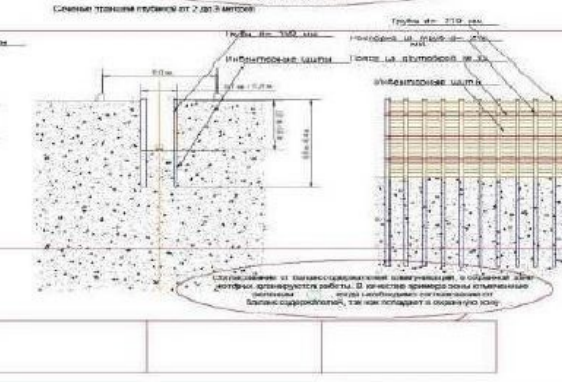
Сечение траншеи глубиной от 2 до 3 метров

Трубы d= 219 мм

Трубы d= 159 мм

Инвентарные щиты

Пояса из швеллеров № 30

Инвентарные щиты

Согласование с балансодержателями коммуникации, в охранной зоне которых производятся работы. В качестве примера зоны отмеченные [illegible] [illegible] необходимо согласование от балансодержателей, так как попадает в охранную зону.